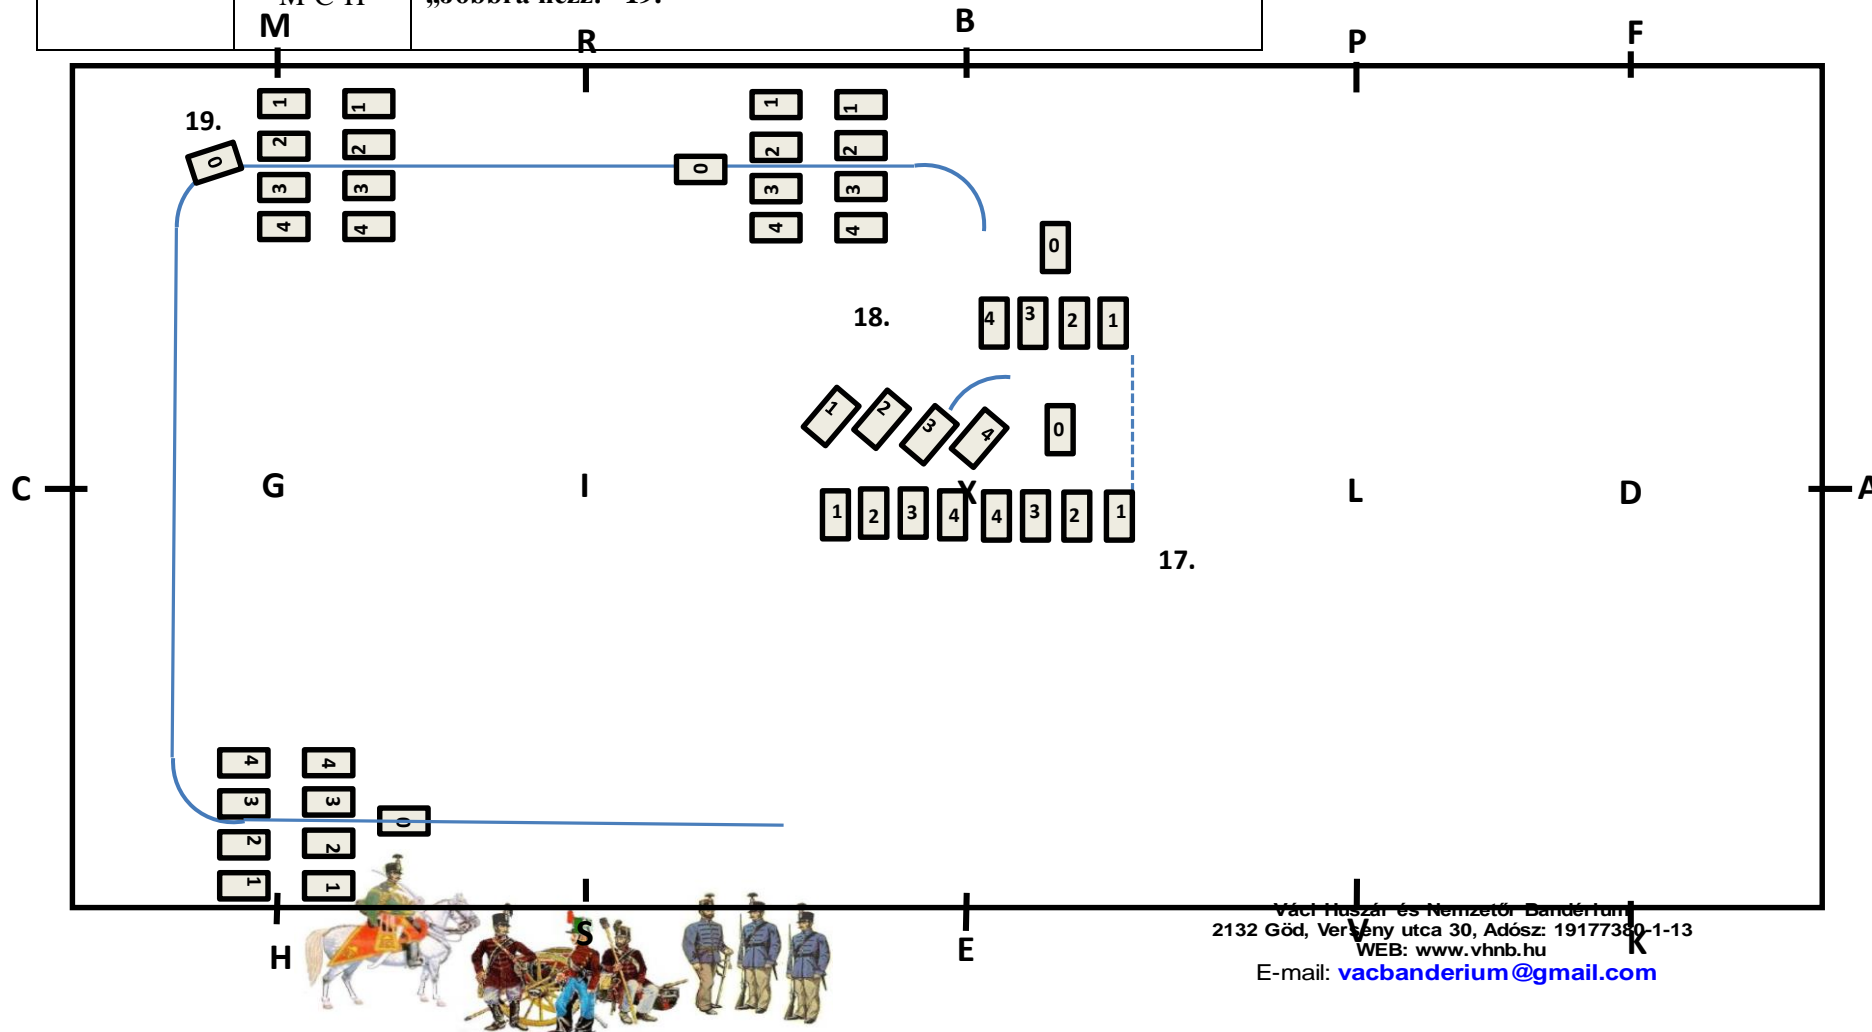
M-C-H „Jobbra nézz!" 19.

M R B P F

19.

1 1 1 1
2 2 2 2
3 3 3 3
4 4 4 4
0 0

0
18.
4 3 2 1

1 2 3 4 0

C G I X L D A

1 2 3 4 4 3 2 1
17.

4 4
3 3
2 2
1 1
0

H S E V K

Váci Huszár és Nemzetőr Bandérium
2132 Göd, Verseny utca 30, Adósz: 19177380-1-13
WEB: www.vhnb.hu
E-mail: vacbanderium@gmail.com